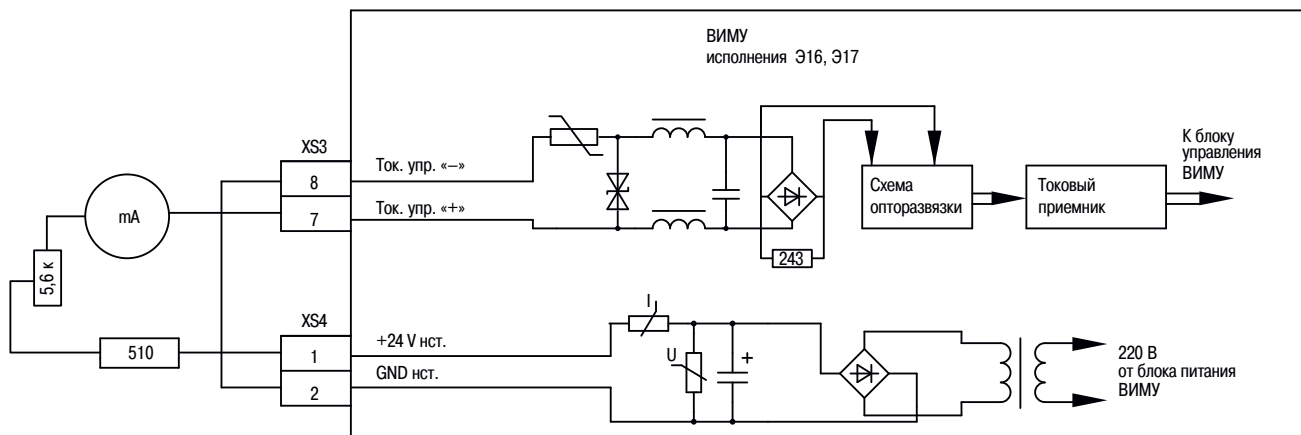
ВИМУ
исполнения Э16, Э17

XS3

8

7

Ток. упр. «–»

Ток. упр. «+»

mA

5,6 к

Схема
опторазвязки

Токовый
приемник

К блоку
управления
ВИМУ

243

XS4

1

2

510

+24 V нст.

GND нст.

I

U

+

220 В
от блока питания
ВИМУ